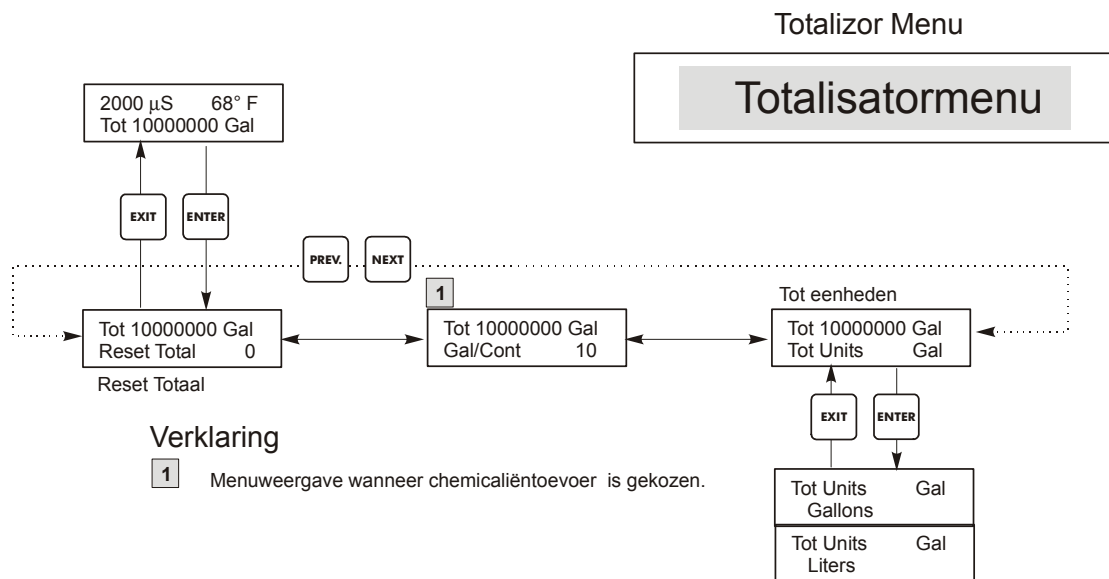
Totalizor Menu

Totalisatormenu

2000 µS 68° F
Tot 10000000 Gal

EXIT

ENTER

PREV.

NEXT

1

Tot eenheden

Tot 10000000 Gal
Reset Total 0

Tot 10000000 Gal
Gal/Cont 10

Tot 10000000 Gal
Tot Units Gal

Reset Totaal

EXIT

ENTER

Verklaring

1 Menuweergave wanneer chemicaliëntoevoer is gekozen.

Tot Units Gal
Gallons

Tot Units Gal
Liters